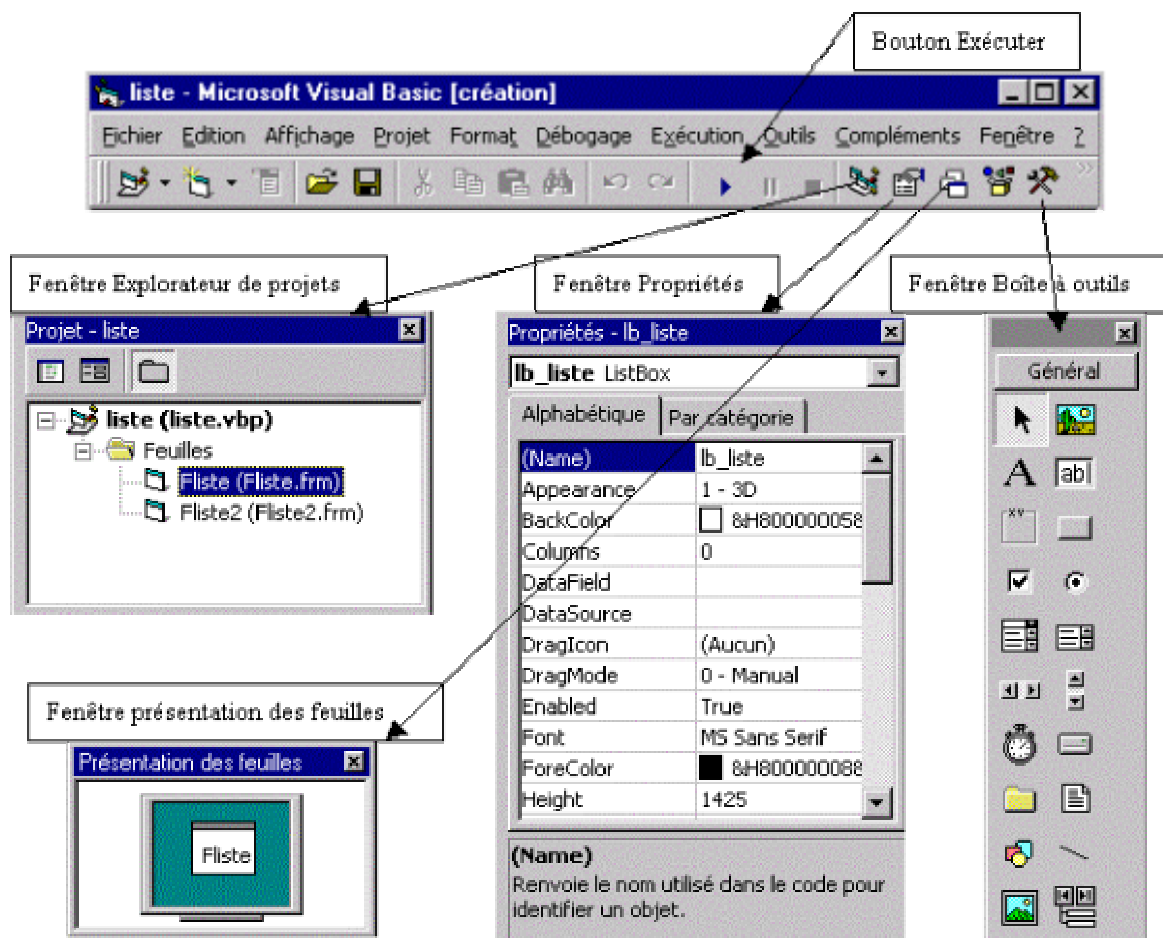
Bouton Exécuter

liste - Microsoft Visual Basic [création]

Fichier Edition Affichage Projet Format Débogage Exécution Outils Compléments Fenêtre ?

Fenêtre Explorateur de projets

Fenêtre Propriétés

Fenêtre Boîte à outils

Projet - liste

liste (liste.vbp)
Feuilles
Fliste (Fliste.frm)
Fliste2 (Fliste2.frm)

Propriétés - lb_liste

lb_liste ListBox

Alphabétique | Par catégorie

| | |
|---|---|
| (Name) | lb_liste |
| Appearance | 1 - 3D |
| BackColor | &H800000058 |
| Columns | 0 |
| DataField | |
| DataSource | |
| DragIcon | (Aucun) |
| DragMode | 0 - Manual |
| Enabled | True |
| Font | MS Sans Serif |
| ForeColor | &H800000088 |
| Height | 1425 |

(Name)
Renvoie le nom utilisé dans le code pour identifier un objet.

Général

A abl

Fenêtre présentation des feuilles

Présentation des feuilles

Fliste